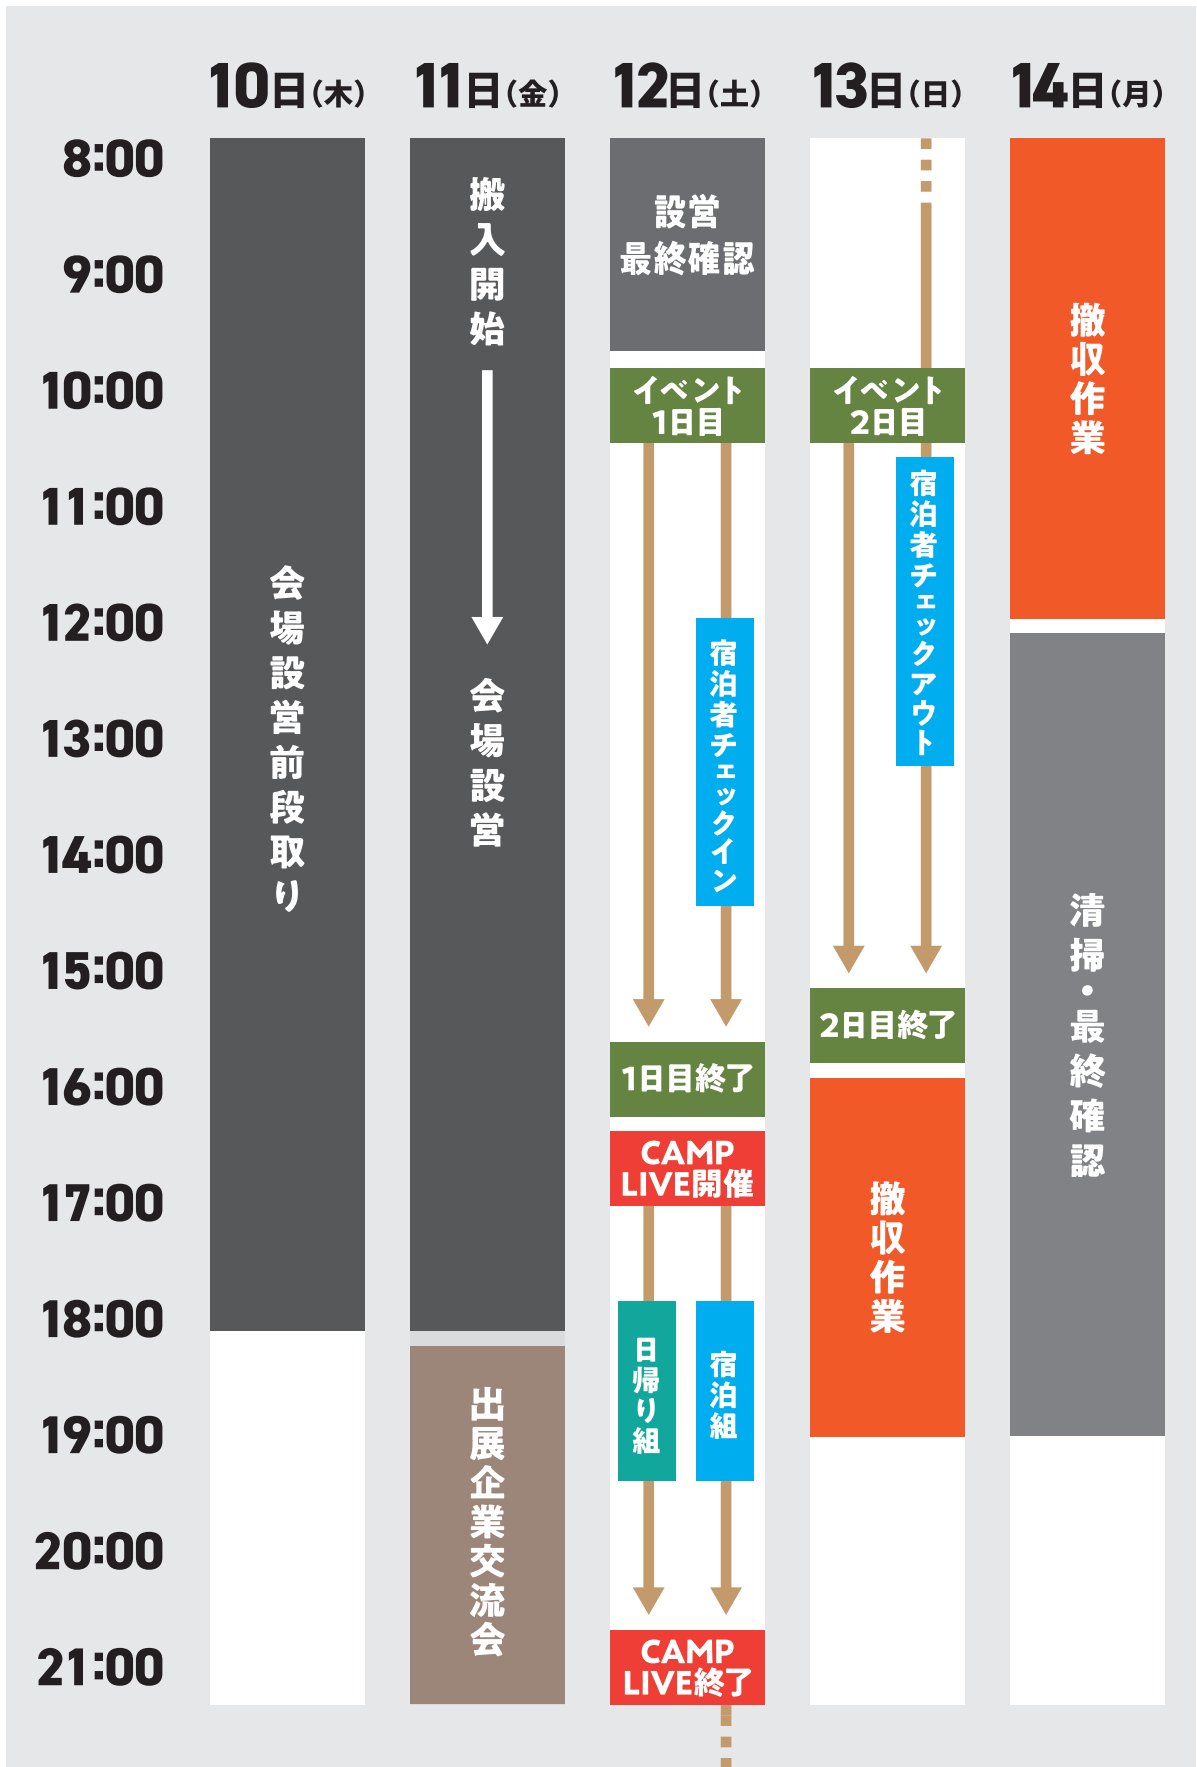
| | 10日(木) | 11日(金) | 12日(土) | 13日(日) | 14日(月) |
|---|---|---|---|---|---|
| 8:00 | 会場設営前段取り | 搬入開始 → 会場設営 | 設営最終確認 | | 撤収作業 |
| 9:00 | | | | | |
| 10:00 | | | イベント1日目 | イベント2日目 | |
| 11:00 | | | | 宿泊者チェックアウト | |
| 12:00 | | | 宿泊者チェックイン | | 清掃・最終確認 |
| 13:00 | | | | | |
| 14:00 | | | | | |
| 15:00 | | | | 2日目終了 | |
| 16:00 | | | 1日目終了 | 撤収作業 | |
| 17:00 | | | CAMP LIVE開催 | | |
| 18:00 | | 出展企業交流会 | 日帰り組 / 宿泊組 | | |
| 19:00 | | | | | |
| 20:00 | | | | | |
| 21:00 | | | CAMP LIVE終了 | | |